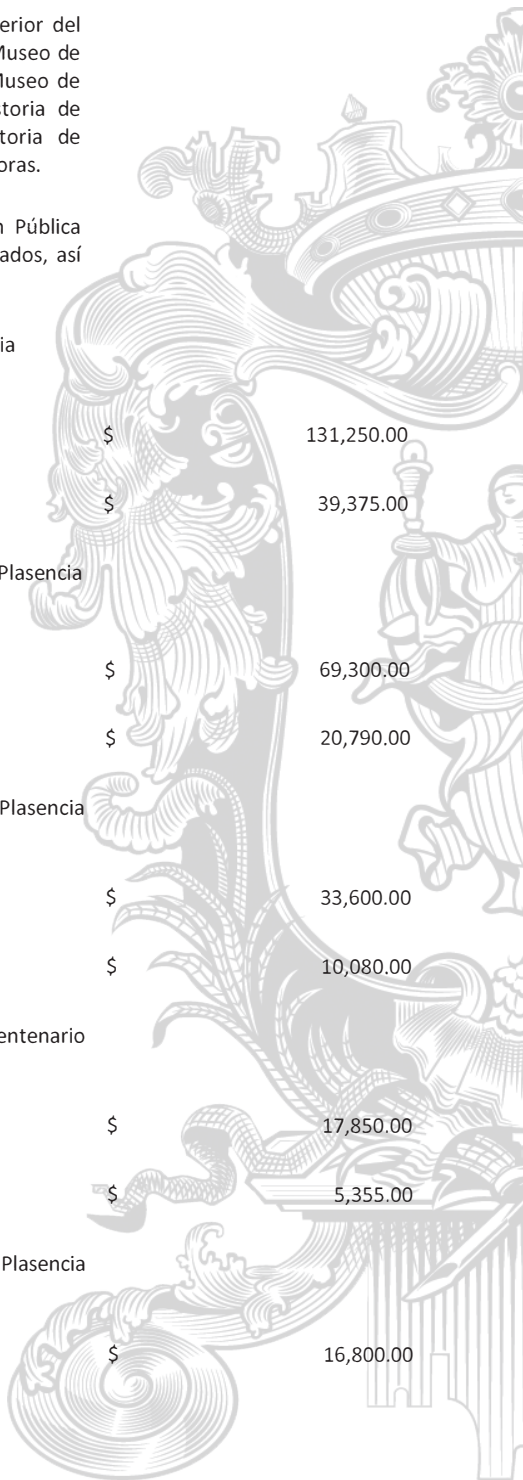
erior del
Museo de
Museo de
toria de
toria de
oras.

n Pública
ados, así

ia

$ 131,250.00

$ 39,375.00

Plasencia

$ 69,300.00

$ 20,790.00

Plasencia

$ 33,600.00

$ 10,080.00

entenario

$ 17,850.00

$ 5,355.00

Plasencia

$ 16,800.00